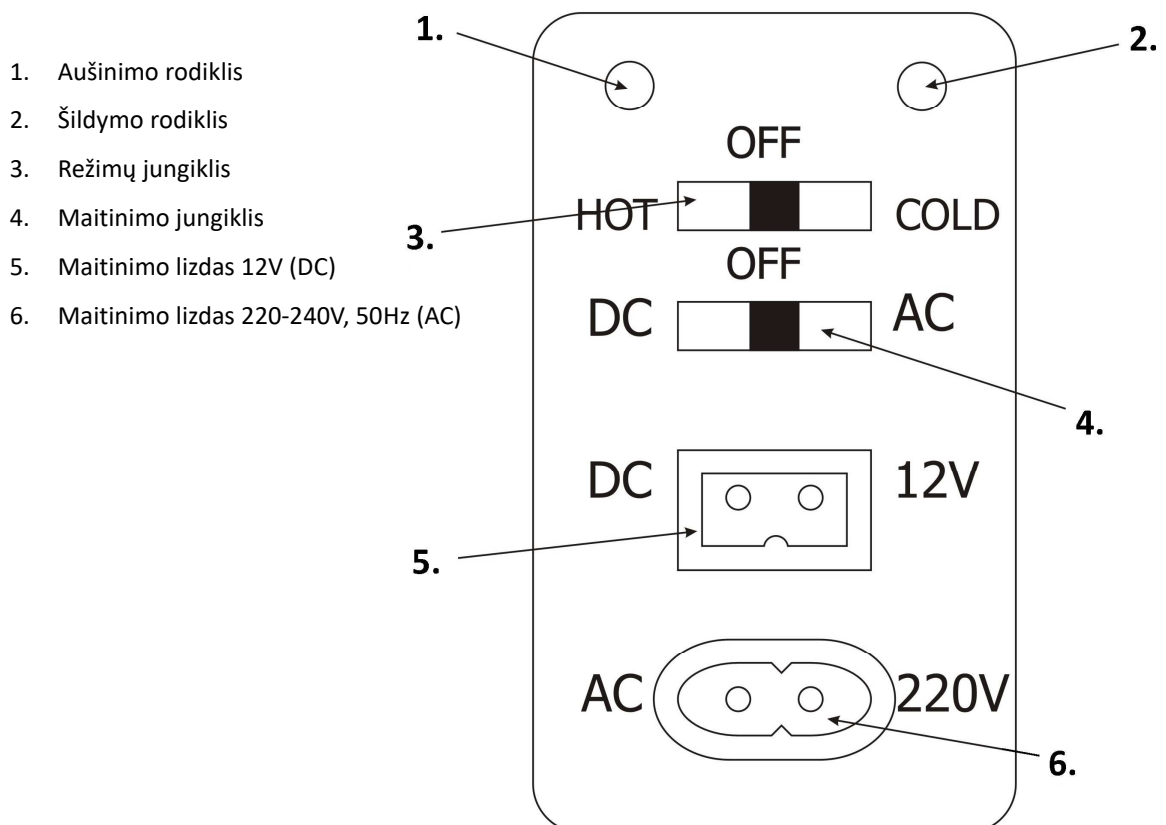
1. Aušinimo rodiklis
2. Šildymo rodiklis
3. Režimų jungiklis
4. Maitinimo jungiklis
5. Maitinimo lizdas 12V (DC)
6. Maitinimo lizdas 220-240V, 50Hz (AC)

1.

2.

OFF

HOT

COLD

3.

OFF

DC

AC

4.

DC

12V

5.

AC

220V

6.